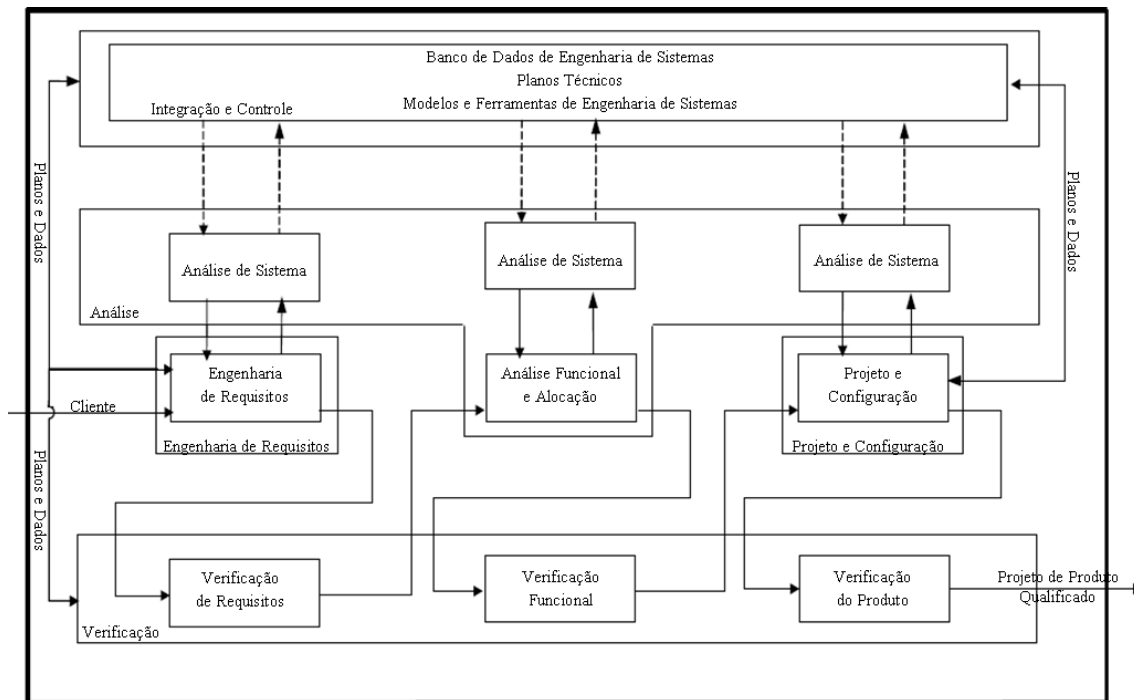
Banco de Dados de Engenharia de Sistemas
Planos Técnicos
Modelos e Ferramentas de Engenharia de Sistemas

Integração e Controle

Planos e Dados

Planos e Dados

Análise de Sistema

Análise de Sistema

Análise de Sistema

Análise

Engenharia de Requisitos

Análise Funcional e Alocação

Projeto e Configuração

Cliente

Engenharia de Requisitos

Projeto e Configuração

Planos e Dados

Verificação de Requisitos

Verificação Funcional

Verificação do Produto

Projeto de Produto Qualificado

Verificação